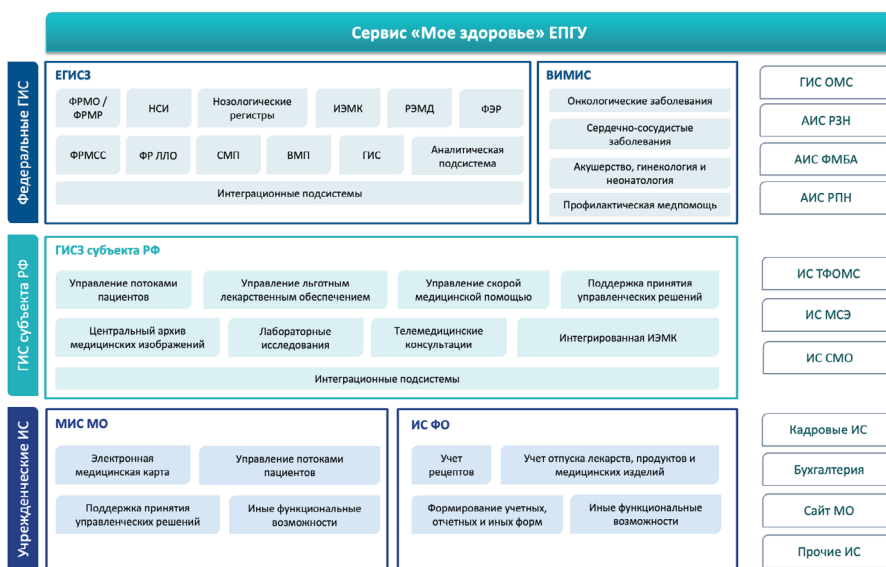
Сервис «Мое здоровье» ЕПГУ

Федеральные ГИС

ЕГИСЗ

ФРМО / ФРМР

НСИ

Нозологические регистры

ИЭМК

РЭМД

ФЭР

ФРМСС

ФР ЛЛО

СМП

ВМП

ГИС

Аналитическая подсистема

Интеграционные подсистемы

ВИМИС

Онкологические заболевания

Сердечно-сосудистые заболевания

Акушерство, гинекология и неонатология

Профилактическая медпомощь

ГИС ОМС

АИС РЗН

АИС ФМБА

АИС РПН

ГИС субъекта РФ

ГИСЗ субъекта РФ

Управление потоками пациентов

Управление льготным лекарственным обеспечением

Управление скорой медицинской помощью

Поддержка принятия управленческих решений

Центральный архив медицинских изображений

Лабораторные исследования

Телемедицинские консультации

Интегрированная ИЭМК

Интеграционные подсистемы

ИС ТФОМС

ИС МСЭ

ИС СМО

Учреждемческие ИС

МИС МО

Электронная медицинская карта

Управление потоками пациентов

Поддержка принятия управленческих решений

Иные функциональные возможности

ИС ФО

Учет рецептов

Учет отпуска лекарств, продуктов и медицинских изделий

Формирование учетных, отчетных и иных форм

Иные функциональные возможности

Кадровые ИС

Бухгалтерия

Сайт МО

Прочие ИС